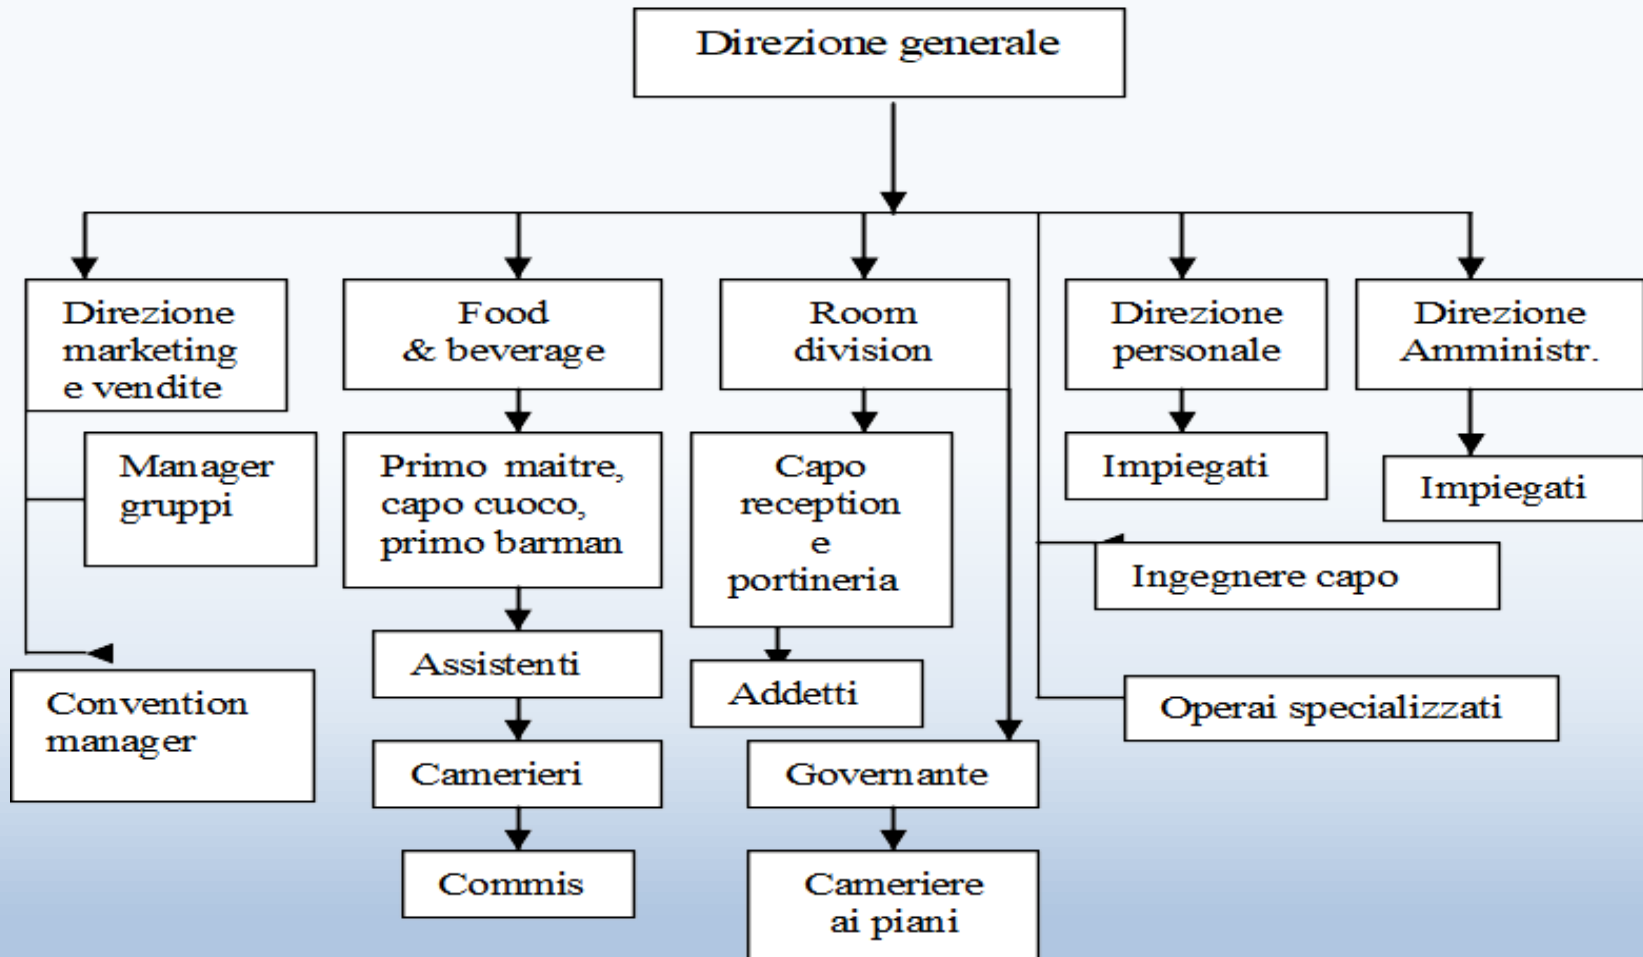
Direzione generale

Direzione marketing e vendite

Manager gruppi

Convention manager

Food & beverage

Primo maitre, capo cuoco, primo barman

Assistenti

Camerieri

Commis

Room division

Capo reception e portineria

Addetti

Governante

Cameriere ai piani

Direzione personale

Impiegati

Direzione Amministr.

Impiegati

Ingegnere capo

Operai specializzati